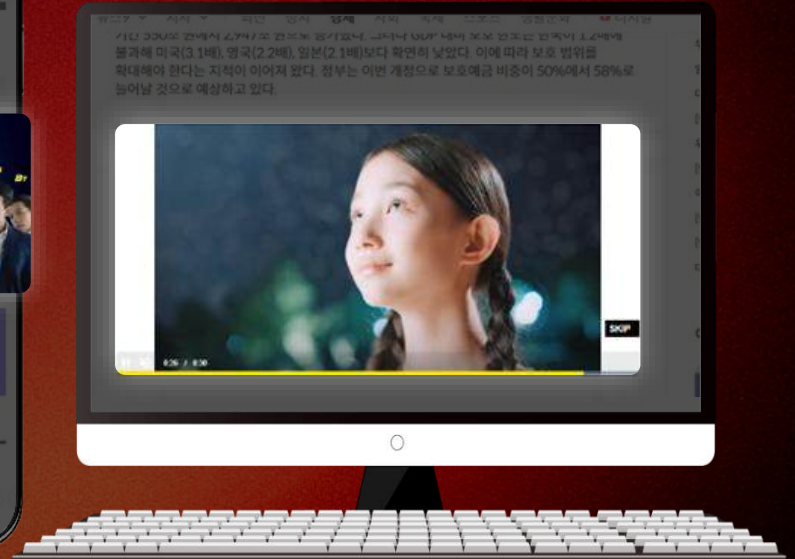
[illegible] 정치 경제 사회 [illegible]

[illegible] 330조 원에서 2,947조 원으로 증가했다. 그러나 GDP 대비 보호 한도는 한국이 1.2배에 불과해 미국(3.1배), 영국(2.2배), 일본(2.1배)보다 확연히 낮았다. 이에 따라 보호 범위를 확대해야 한다는 지적이 이어져 왔다. 정부는 이번 개정으로 보호예금 비중이 50%에서 58%로 늘어날 것으로 예상하고 있다.

0:26 / 0:30

SKIP